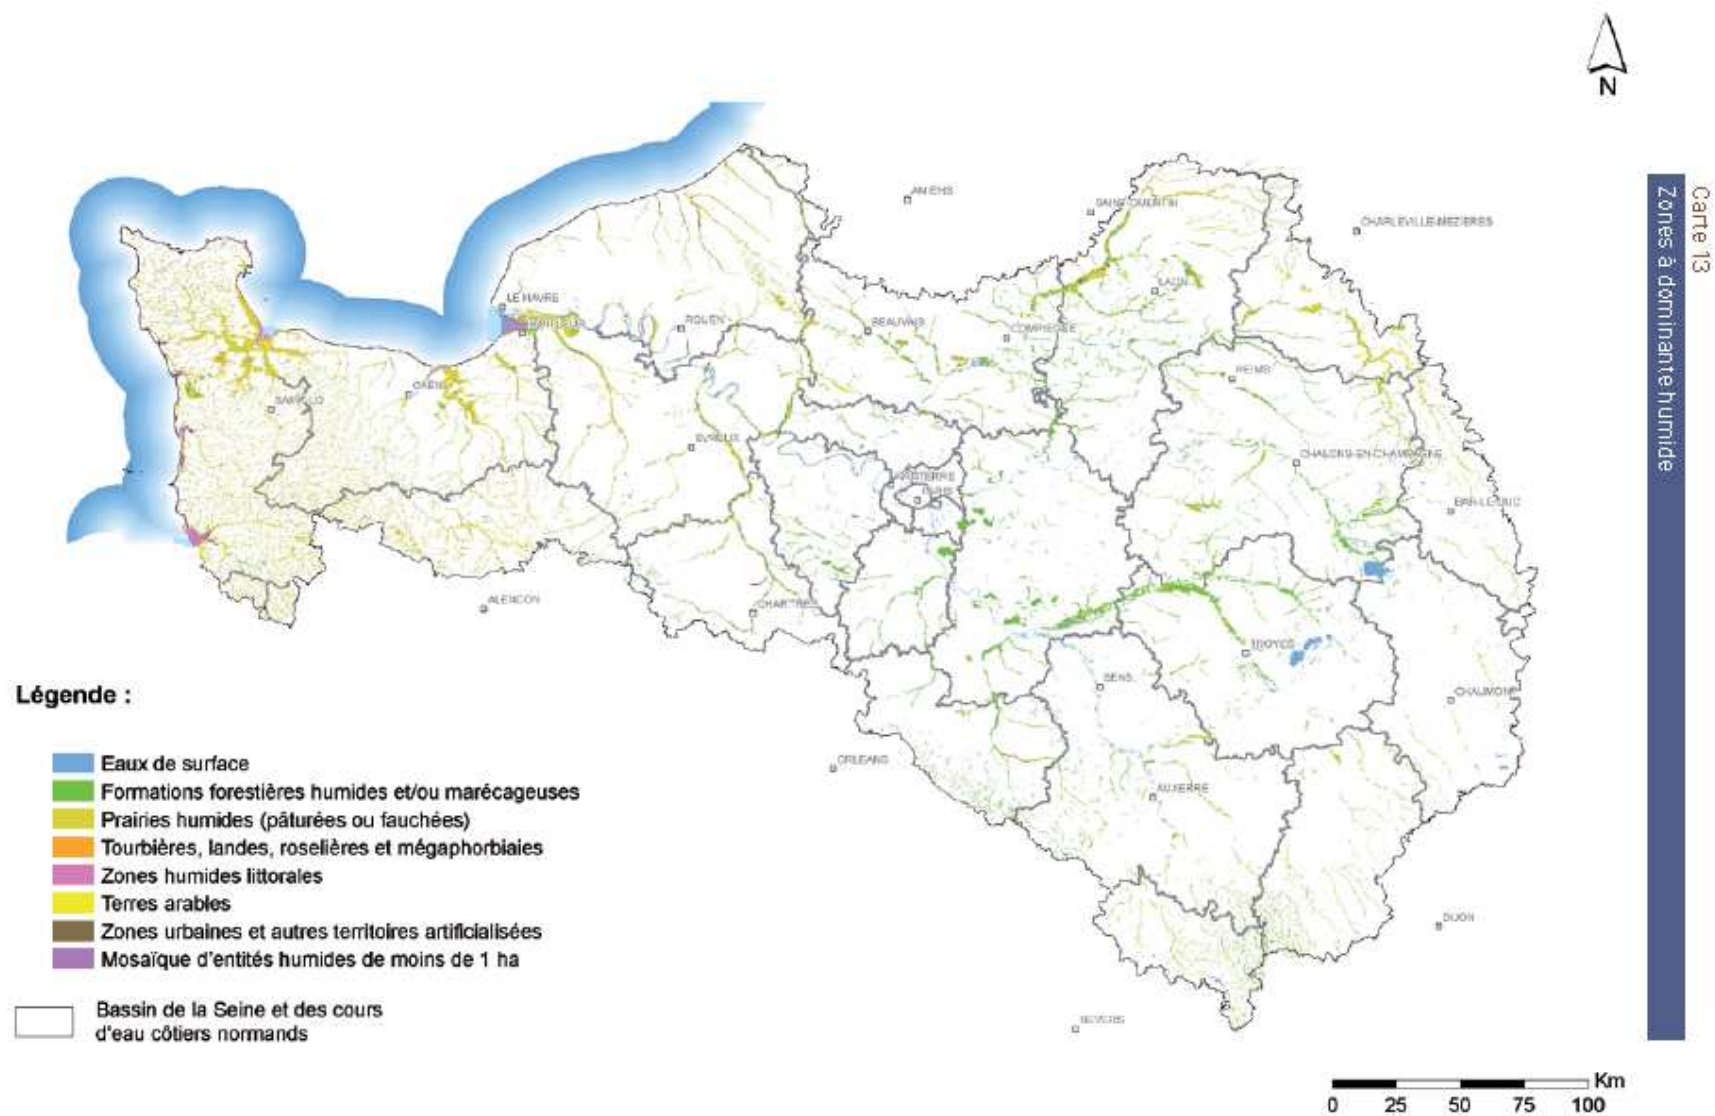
N

Carte 13
Zones à dominante humide

AMIENS
SAINT-QUENTIN
CHARLEVILLE-MEZIERES
LE HAVRE
HONFLEUR
ROUEN
BEAUVAIS
COMPIEGNE
LAON
CAEN
SAINT-LO
REIMS
EVREUX
NANTERRE
PARIS
CHALONS-EN-CHAMPAGNE
BAR-LE-DUC
ALENCON
CHARTRES
TROYES
SENS
CHAUMONT
ORLEANS
AUXERRE
DIJON
NEVERS

Légende :

Eaux de surface
Formations forestières humides et/ou marécageuses
Prairies humides (pâturées ou fauchées)
Tourbières, landes, roselières et mégaphorbiaies
Zones humides littorales
Terres arables
Zones urbaines et autres territoires artificialisées
Mosaïque d'entités humides de moins de 1 ha

Bassin de la Seine et des cours d'eau côtiers normands

Km
0 25 50 75 100